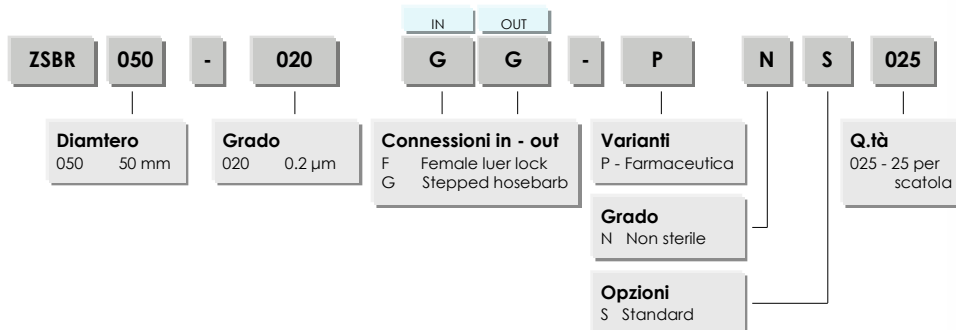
IN OUT

ZSBR 050 - 020 G G - P N S 025

**Diamtero**
050 50 mm

**Grado**
020 0.2 µm

**Connessioni in - out**
F Female luer lock
G Stepped hosebarb

**Varianti**
P - Farmaceutica

**Grado**
N Non sterile

**Opzioni**
S Standard

**Q.tà**
025 - 25 per scatola